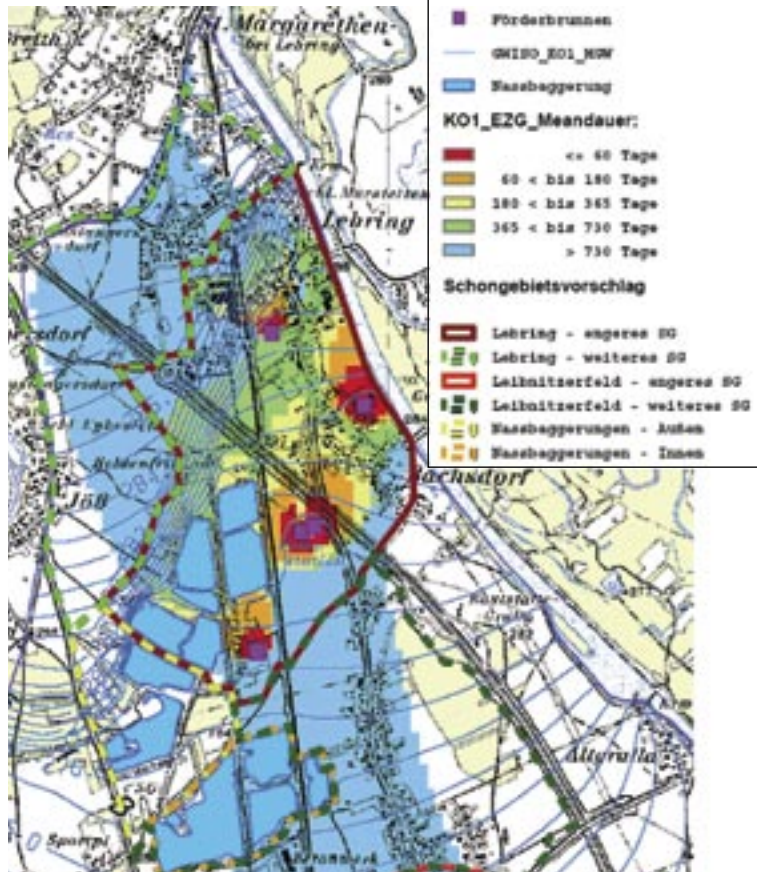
Förderbrunnen

GWISO_KO1_MGW

Nassbaggerung

KO1_EZG_Meandauer:

<= 60 Tage

60 < bis 180 Tage

180 < bis 365 Tage

365 < bis 730 Tage

> 730 Tage

Schongebietsvorschlag

Lebring - engeres SG

Lebring - weiteres SG

Leibnitzerfeld - engeres SG

Leibnitzerfeld - weiteres SG

Nassbaggerungen - Außen

Nassbaggerungen - Innen

St. Margarethen bei Lebring

Lebring

St. Margarethen

Jöß

Lachsdorf

Alterulla

Spurgi

Grötsch

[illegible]dorf